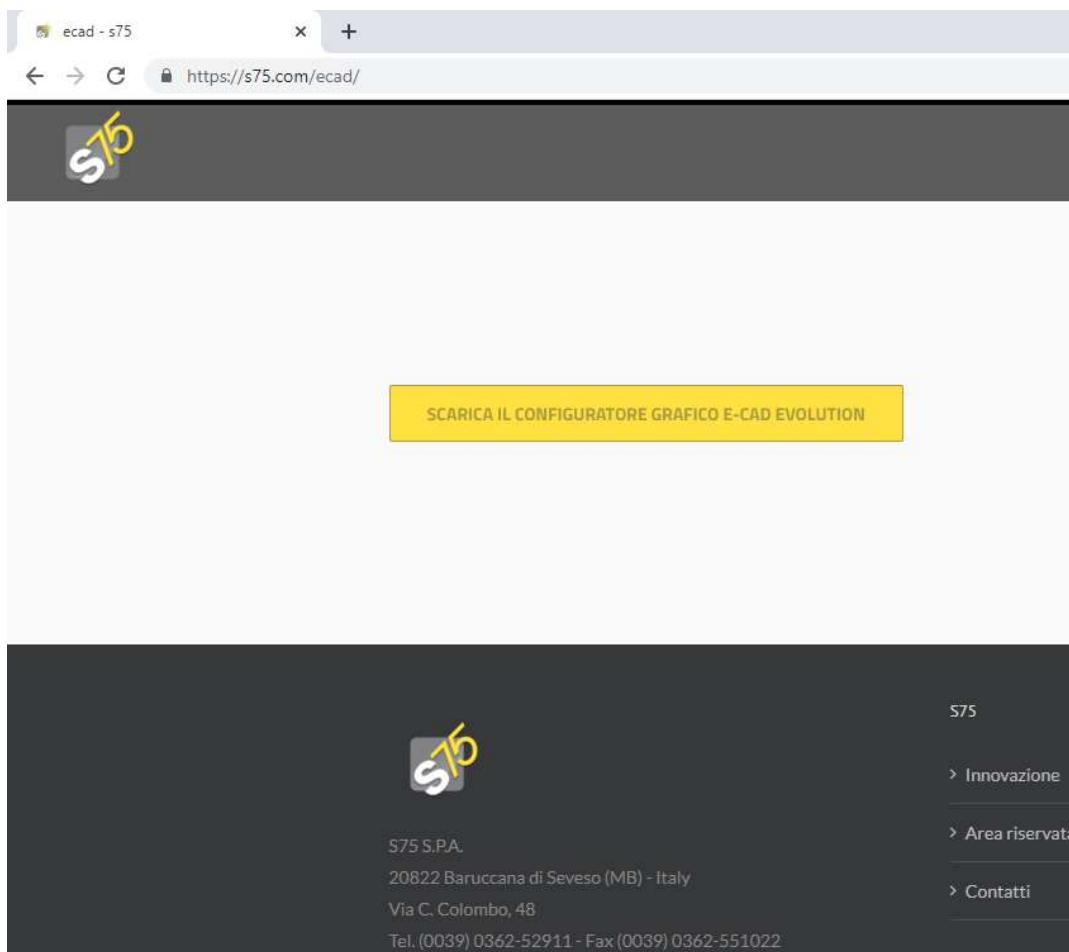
ecad - s75
×
+
https://s75.com/ecad/

s75

SCARICA IL CONFIGURATORE GRAFICO E-CAD EVOLUTION

s75

S75 S.P.A.
20822 Baruccana di Seveso (MB) - Italy
Via C. Colombo, 48
Tel. (0039) 0362-52911 - Fax (0039) 0362-551022

S75
> Innovazione
> Area riservat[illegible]
> Contatti